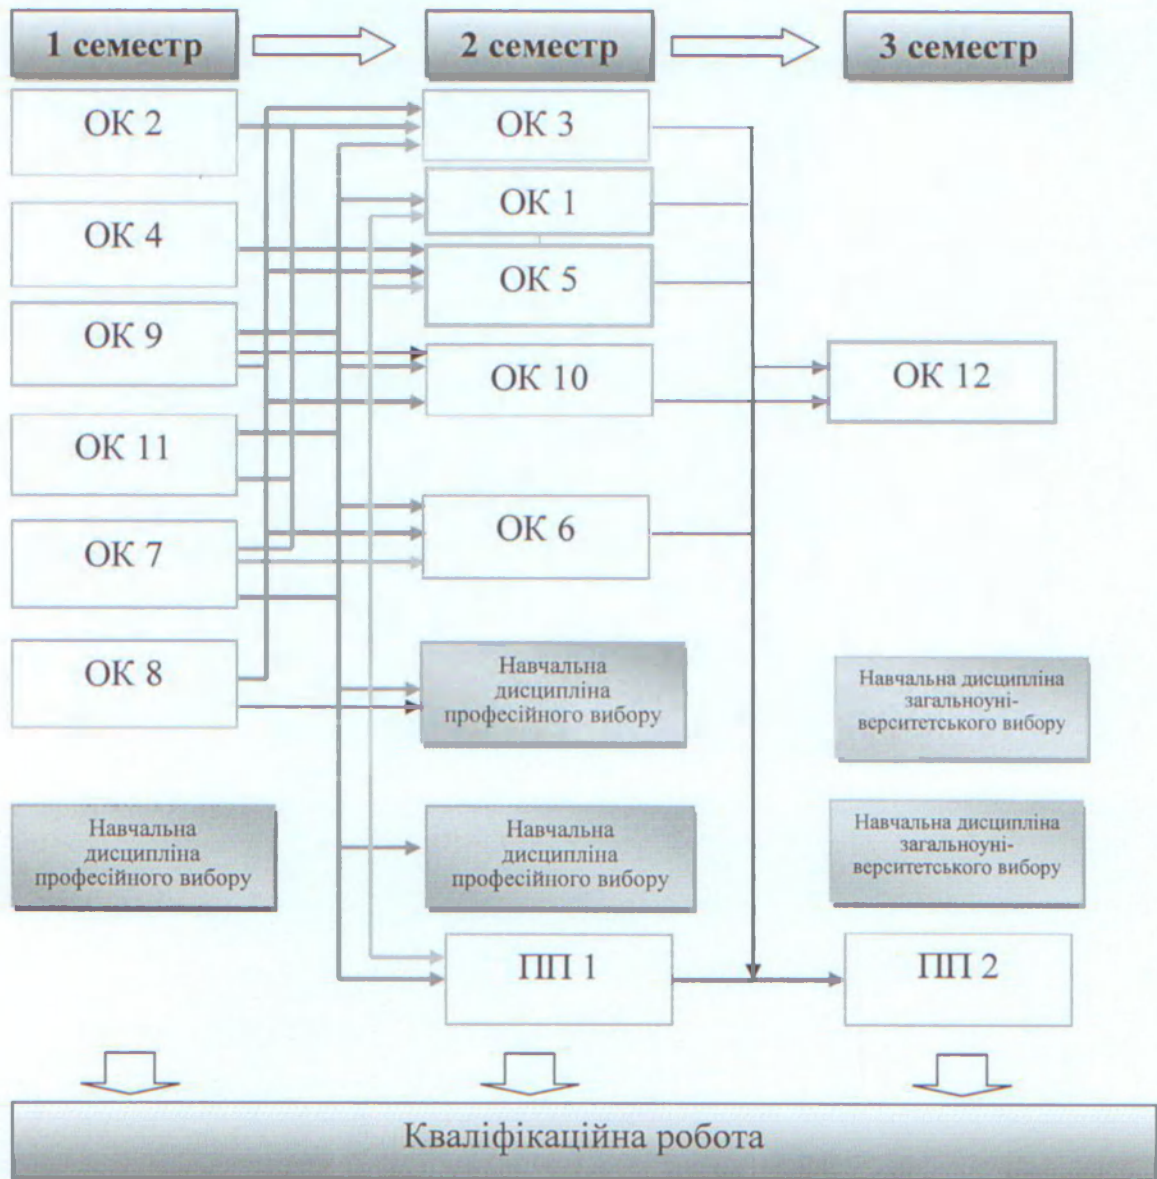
1 семестр

2 семестр

3 семестр

ОК 2

ОК 4

ОК 9

ОК 11

ОК 7

ОК 8

Навчальна дисципліна професійного вибору

ОК 3

ОК 1

ОК 5

ОК 10

ОК 6

Навчальна дисципліна професійного вибору

Навчальна дисципліна професійного вибору

ПП 1

ОК 12

Навчальна дисципліна загальноуні-верситетського вибору

Навчальна дисципліна загальноуні-верситетського вибору

ПП 2

Кваліфікаційна робота